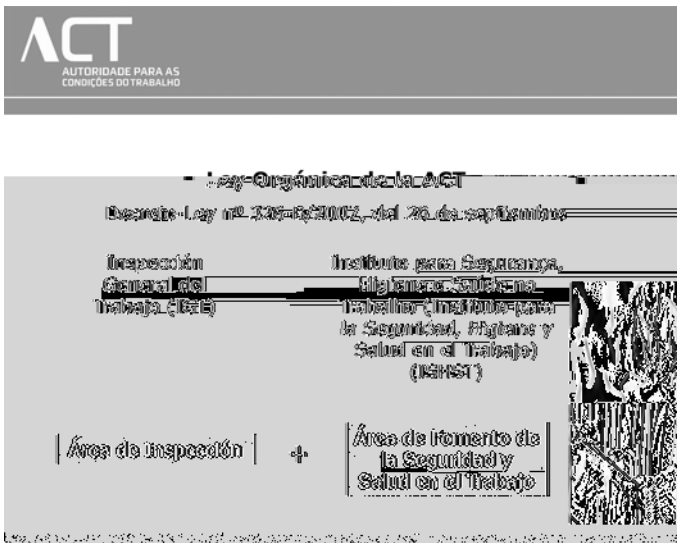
ACT
AUTORIDADE PARA AS CONDIÇÕES DO TRABALHO

Ley Orgánica de la ACT

Decreto-Ley nº 326-B/2007, del 28 de septiembre

Inspección General del Trabajo (IGT)

Instituto para Segurança, Higiene e Saúde no Trabalho (Instituto para la Seguridad, Higiene y Salud en el Trabajo) (ISHST)

Área de inspección

+

Área de fomento de la Seguridad y Salud en el Trabajo

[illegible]